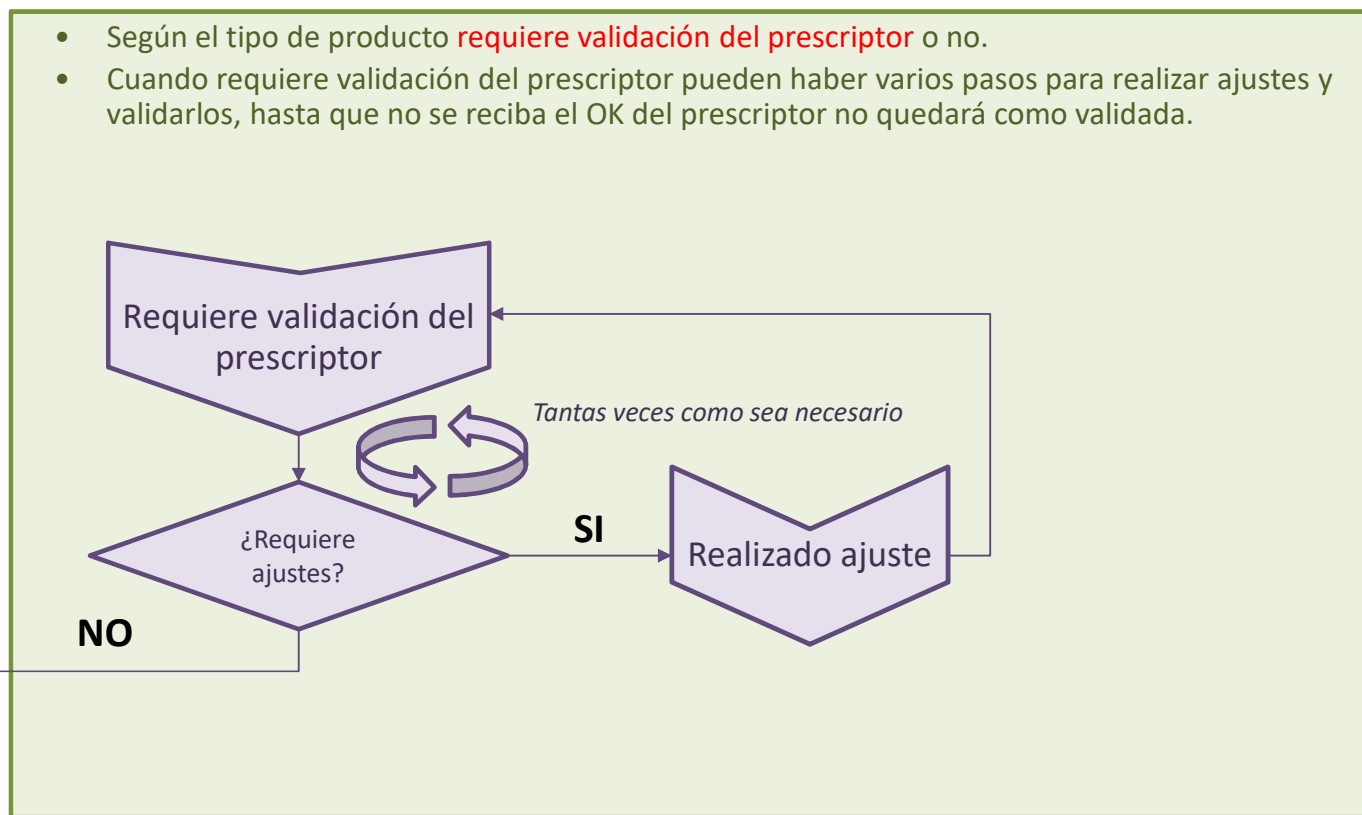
• Según el tipo de producto requiere validación del prescriptor o no.
• Cuando requiere validación del prescriptor pueden haber varios pasos para realizar ajustes y validarlos, hasta que no se reciba el OK del prescriptor no quedará como validada.

Requiere validación del prescriptor

Tantas veces como sea necesario

¿Requiere ajustes?

SI

Realizado ajuste

NO